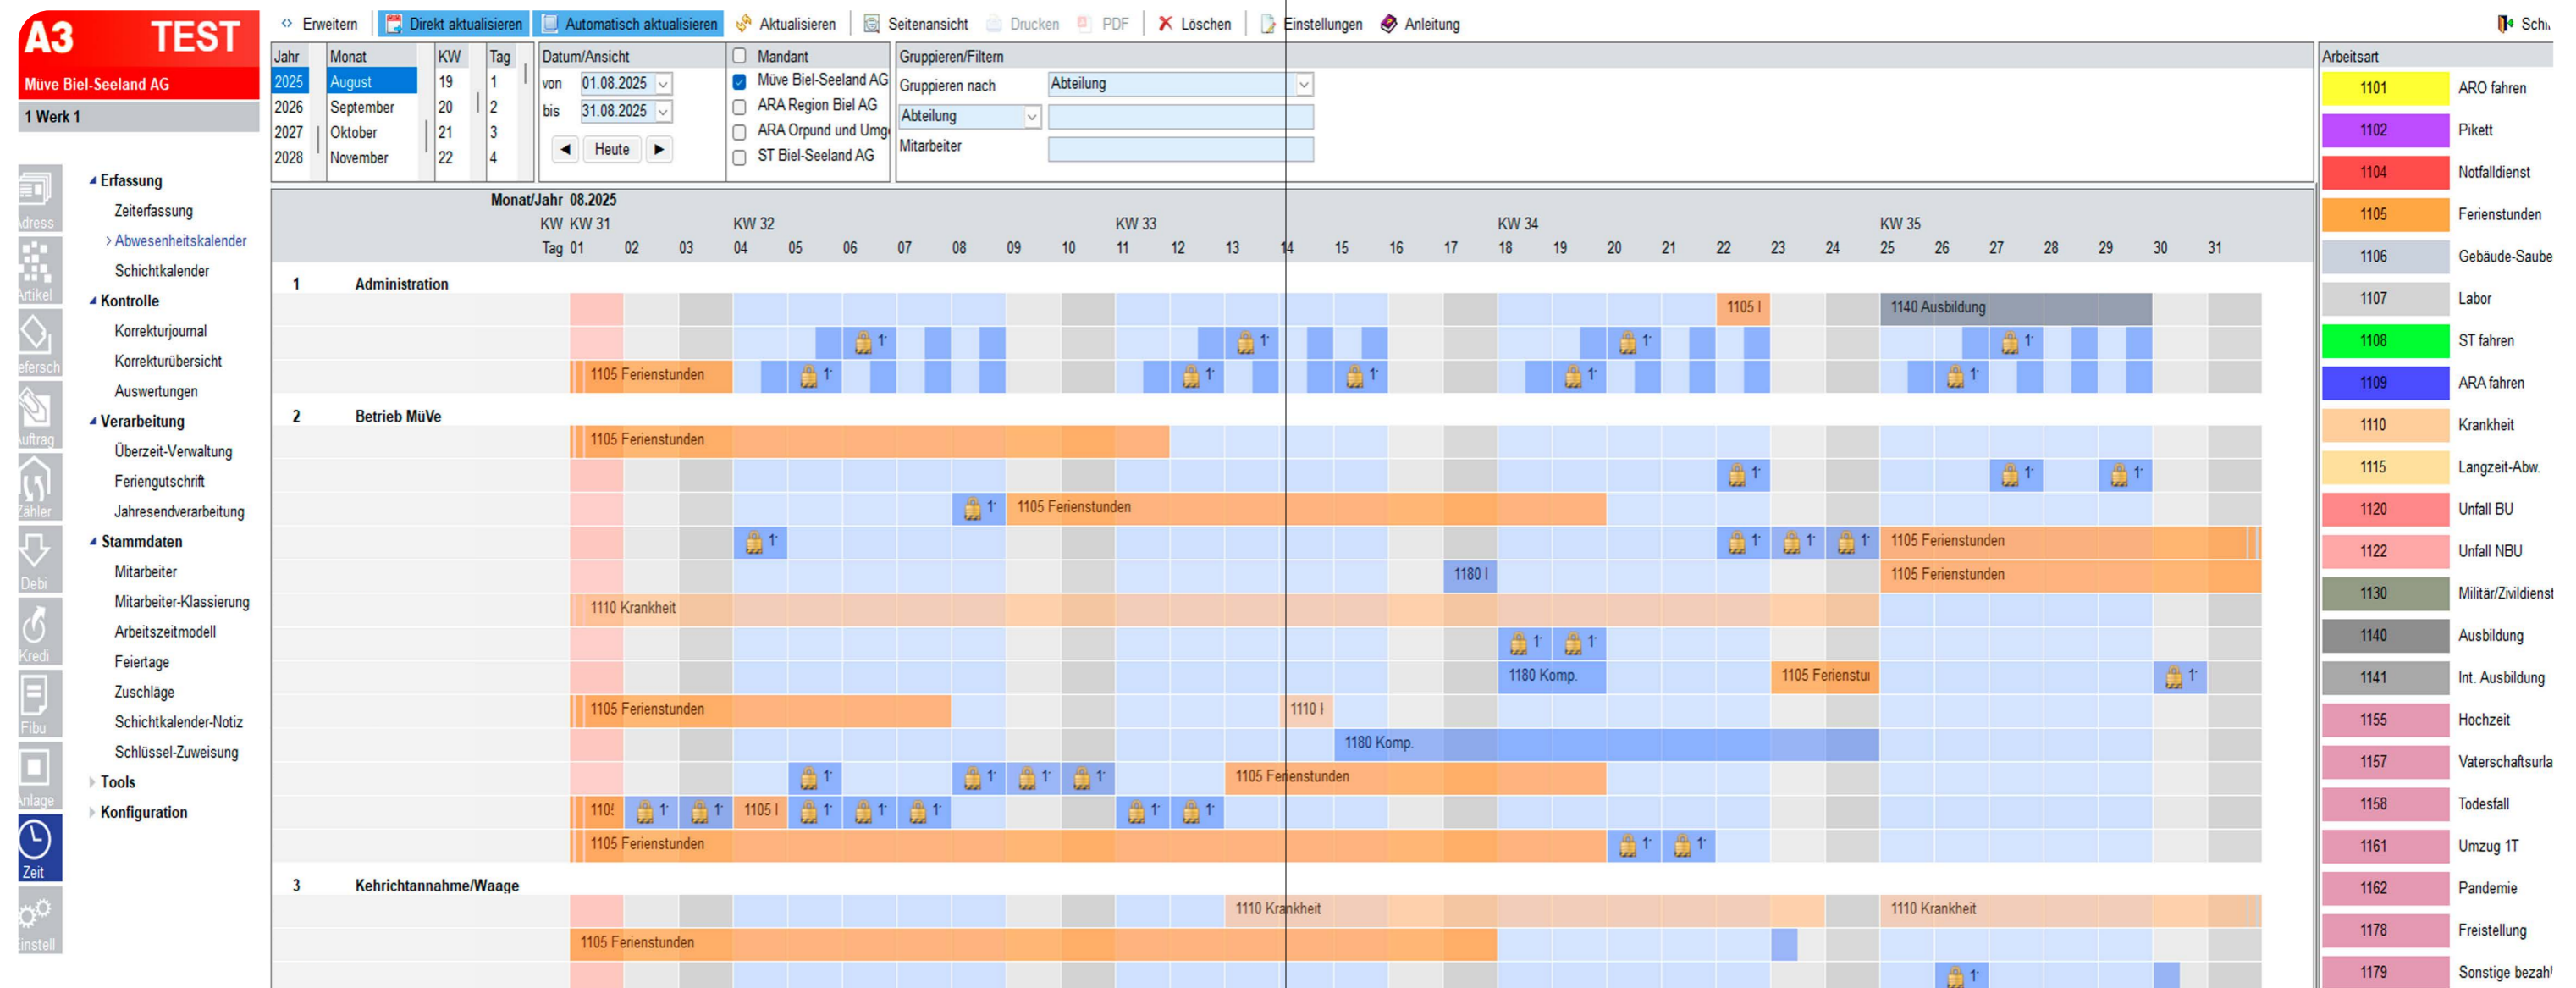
A3 TEST
Müve Biel-Seeland AG
1 Werk 1

Erweitern | Direkt aktualisieren | Automatisch aktualisieren | Aktualisieren | Seitenansicht | Drucken | PDF | Löschen | Einstellungen | Anleitung | Schi

| Jahr | Monat | KW | Tag |
|---|---|---|---|
| 2025 | August | 19 | 1 |
| 2026 | September | 20 | 2 |
| 2027 | Oktober | 21 | 3 |
| 2028 | November | 22 | 4 |

Datum/Ansicht
von 01.08.2025
bis 31.08.2025
Heute

Mandant
Müve Biel-Seeland AG
ARA Region Biel AG
ARA Orpund und Umg
ST Biel-Seeland AG

Gruppieren/Filtern
Gruppieren nach Abteilung
Abteilung
Mitarbeiter

Adress
Artikel
Liefersch
Auftrag
Zähler
Debi
Kredi
Fibu
Anlage
Zeit
Einstell

Erfassung
Zeiterfassung
Abwesenheitskalender
Schichtkalender
Kontrolle
Korrekturjournal
Korrekturübersicht
Auswertungen
Verarbeitung
Überzeit-Verwaltung
Feriengutschrift
Jahresendverarbeitung
Stammdaten
Mitarbeiter
Mitarbeiter-Klassierung
Arbeitszeitmodell
Feiertage
Zuschläge
Schichtkalender-Notiz
Schlüssel-Zuweisung
Tools
Konfiguration

Monat/Jahr 08.2025
KW KW 31 KW 32 KW 33 KW 34 KW 35
Tag 01 02 03 04 05 06 07 08 09 10 11 12 13 14 15 16 17 18 19 20 21 22 23 24 25 26 27 28 29 30 31

1 Administration
1105 I
1140 Ausbildung
1105 Ferienstunden

2 Betrieb MüVe
1105 Ferienstunden
1105 Ferienstunden
1105 Ferienstunden
1180 I
1105 Ferienstunden
1110 Krankheit
1180 Komp.
1105 Ferienstu
1105 Ferienstunden
1110 I
1180 Komp.
1105 Ferienstunden
110!
1105 I
1105 Ferienstunden

3 Kehrichtannahme/Waage
1110 Krankheit
1110 Krankheit
1105 Ferienstunden

Arbeitsart
| 1101 | ARO fahren |
|---|---|
| 1102 | Pikett |
| 1104 | Notfalldienst |
| 1105 | Ferienstunden |
| 1106 | Gebäude-Saube |
| 1107 | Labor |
| 1108 | ST fahren |
| 1109 | ARA fahren |
| 1110 | Krankheit |
| 1115 | Langzeit-Abw. |
| 1120 | Unfall BU |
| 1122 | Unfall NBU |
| 1130 | Militär/Zivildienst |
| 1140 | Ausbildung |
| 1141 | Int. Ausbildung |
| 1155 | Hochzeit |
| 1157 | Vaterschaftsurla |
| 1158 | Todesfall |
| 1161 | Umzug 1T |
| 1162 | Pandemie |
| 1178 | Freistellung |
| 1179 | Sonstige bezahl |